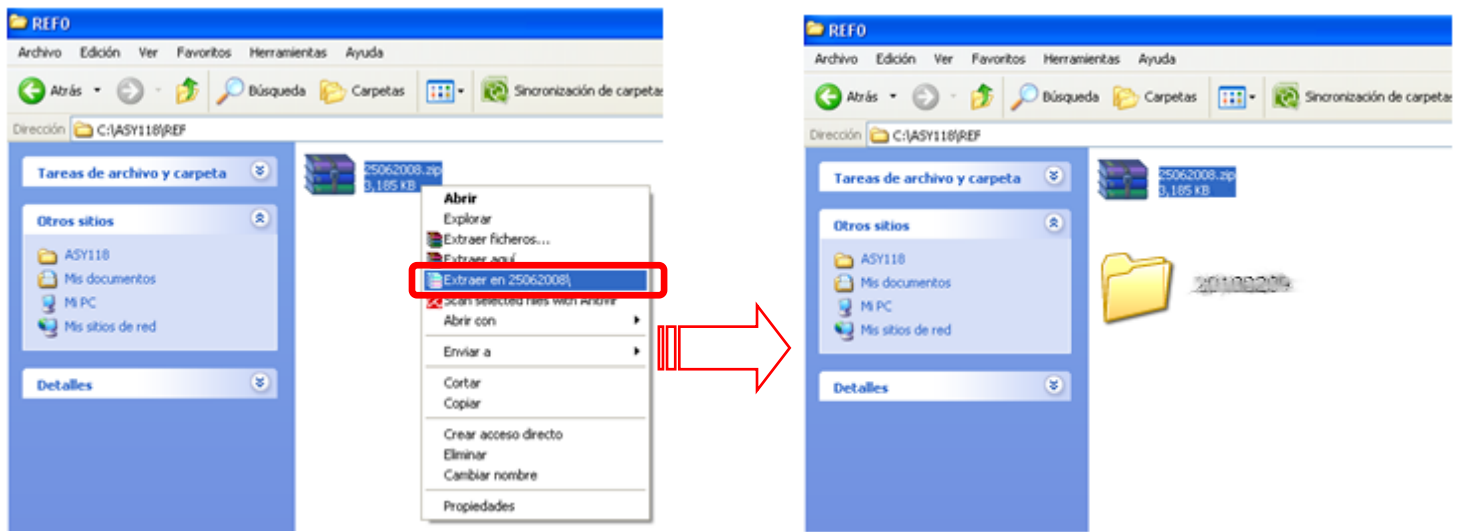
REF0

Archivo Edición Ver Favoritos Herramientas Ayuda

Atrás Búsqueda Carpetas Sincronización de carpetas

Dirección C:\ASY118\REF

Tareas de archivo y carpeta

Otros sitios

ASY118
Mis documentos
Mi PC
Mis sitios de red

Detalles

25062008.zip
3,185 KB

Abrir
Explorar
Extraer ficheros...
Extraer aquí
Extraer en 25062008\
Scan selected files with AntiVir
Abrir con
Enviar a
Cortar
Copiar
Crear acceso directo
Eliminar
Cambiar nombre
Propiedades

REF0

Archivo Edición Ver Favoritos Herramientas Ayuda

Atrás Búsqueda Carpetas Sincronización de carpetas

Dirección C:\ASY118\REF

Tareas de archivo y carpeta

Otros sitios

ASY118
Mis documentos
Mi PC
Mis sitios de red

Detalles

25062008.zip
3,185 KB

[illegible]